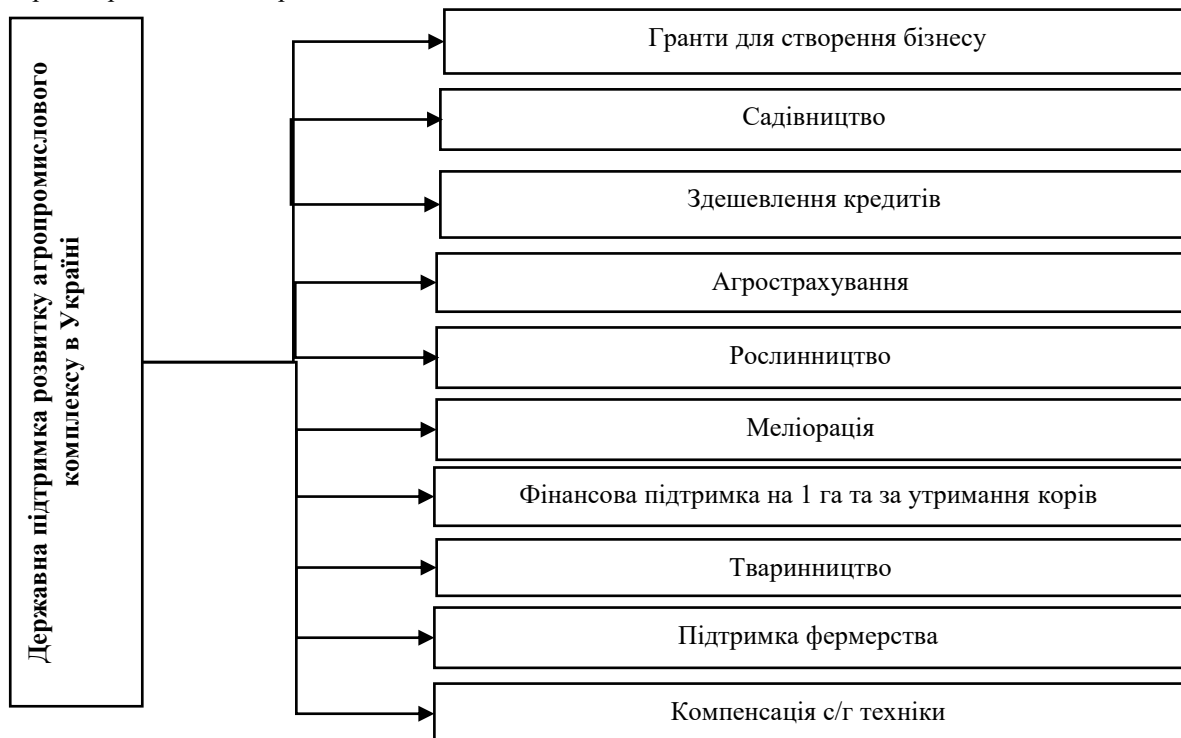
Державна підтримка розвитку агропромислового комплексу в Україні

Гранти для створення бізнесу

Садівництво

Здешевлення кредитів

Агрострахування

Рослинництво

Меліорація

Фінансова підтримка на 1 га та за утримання корів

Тваринництво

Підтримка фермерства

Компенсація с/г техніки